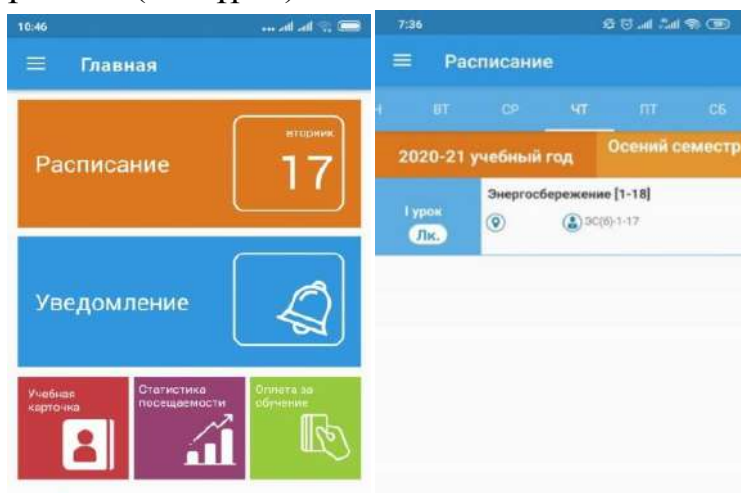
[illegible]

10:46

Главная

Расписание

вторник

17

Уведомление

Учебная карточка

Статистика посещаемости

Оплата за обучение

7:36

Расписание

Н ВТ СР ЧТ ПТ СБ

2020-21 учебный год

Осений семестр

I урок

Лк.

Энергосбережение [1-18]

ЭС(б)-1-17